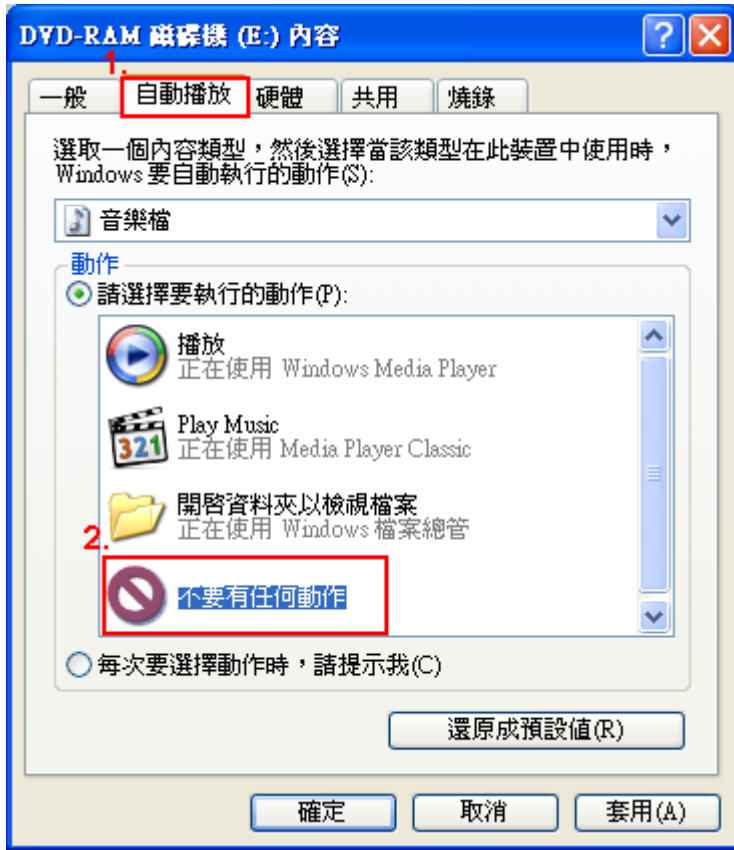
DVD-RAM 磁碟機 (E:) 內容

1.

一般 | 自動播放 | 硬體 | 共用 | 燒錄

選取一個內容類型，然後選擇當該類型在此裝置中使用時，Windows 要自動執行的動作(S):

音樂檔

動作

請選擇要執行的動作(P):

播放
正在使用 Windows Media Player

Play Music
正在使用 Media Player Classic

開啓資料夾以檢視檔案
正在使用 Windows 檔案總管

2.

不要有任何動作

每次要選擇動作時，請提示我(C)

還原成預設值(R)

確定　取消　套用(A)